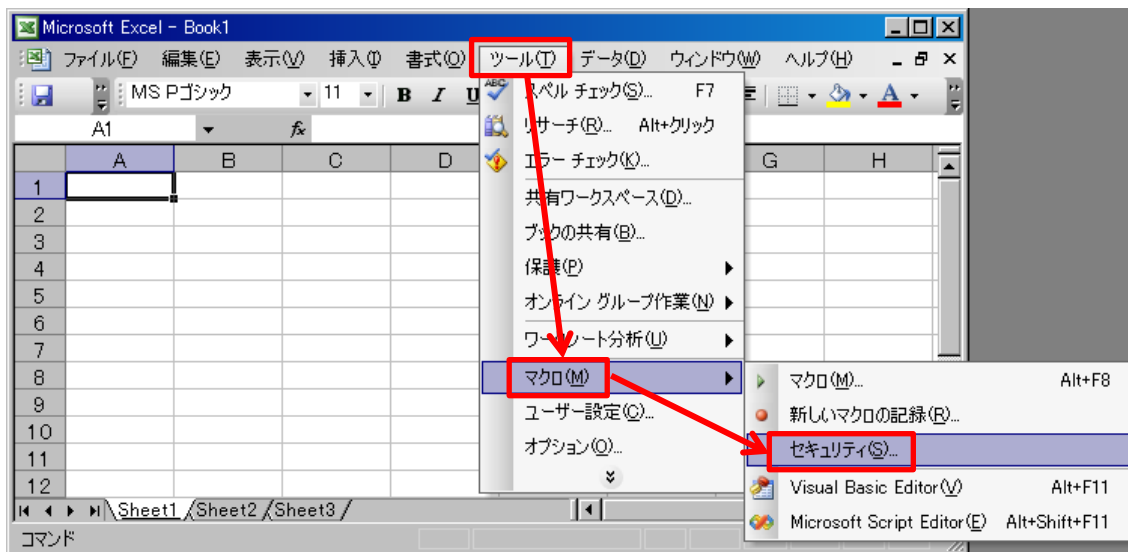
Microsoft Excel - Book1

ファイル(F) 編集(E) 表示(V) 挿入(I) 書式(O) ツール(T) データ(D) ウィンドウ(W) ヘルプ(H)

MS Pゴシック 11 B I U

A1 fx

| | A | B | C | D | G | H |
|---|---|---|---|---|---|---|
| 1 | | | | | | |
| 2 | | | | | | |
| 3 | | | | | | |
| 4 | | | | | | |
| 5 | | | | | | |
| 6 | | | | | | |
| 7 | | | | | | |
| 8 | | | | | | |
| 9 | | | | | | |
| 10 | | | | | | |
| 11 | | | | | | |
| 12 | | | | | | |

Sheet1 Sheet2 Sheet3

コマンド

スペル チェック(S)... F7
リサーチ(R)... Alt+クリック
エラー チェック(K)...
共有ワークスペース(D)...
ブックの共有(B)...
保護(P)
オンライン グループ作業(N)
ワークシート分析(U)
マクロ(M)
ユーザー設定(C)...
オプション(O)...

マクロ(M)... Alt+F8
新しいマクロの記録(R)...
セキュリティ(S)...
Visual Basic Editor(V) Alt+F11
Microsoft Script Editor(E) Alt+Shift+F11